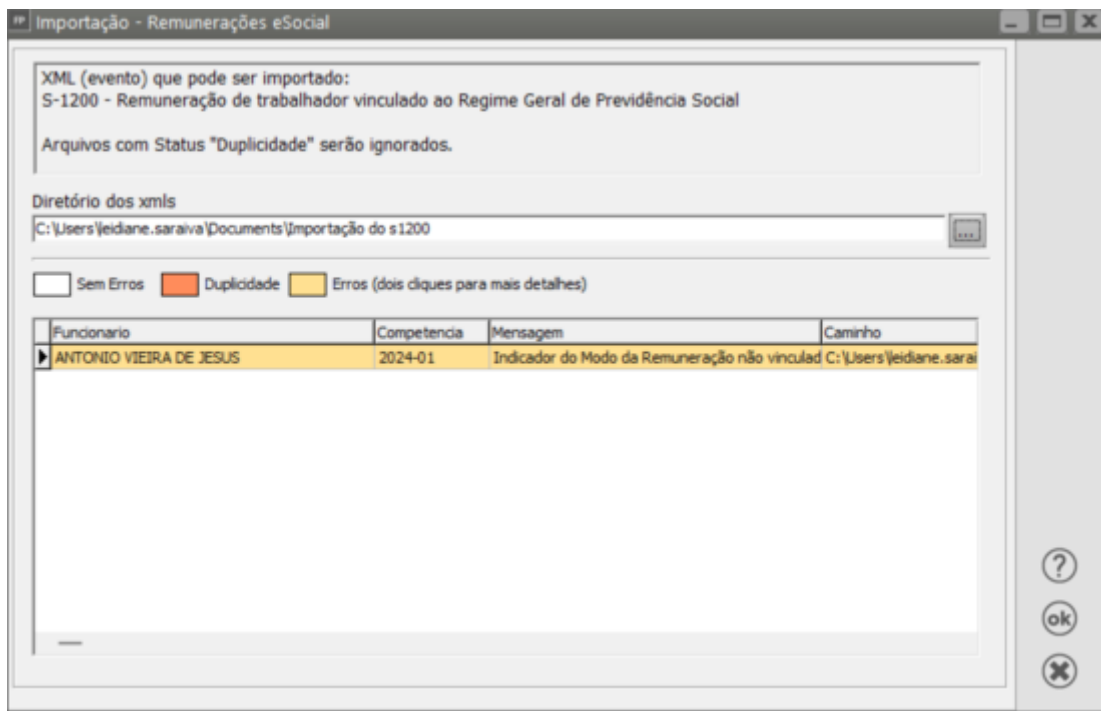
FP Importação - Remunerações eSocial

XML (evento) que pode ser importado:
S-1200 - Remuneração de trabalhador vinculado ao Regime Geral de Previdência Social

Arquivos com Status "Duplicidade" serão ignorados.

Diretório dos xmls
C:\Users\jeidiane.saraiva\Documents\Importação do s1200
...

Sem Erros
Duplicidade
Erros (dois cliques para mais detalhes)

| Funcionario | Competencia | Mensagem | Caminho |
|---|---|---|---|
| ANTONIO VIEIRA DE JESUS | 2024-01 | Indicador do Modo da Remuneração não vinculad | C:\Users\jeidiane.sarai |

?
ok